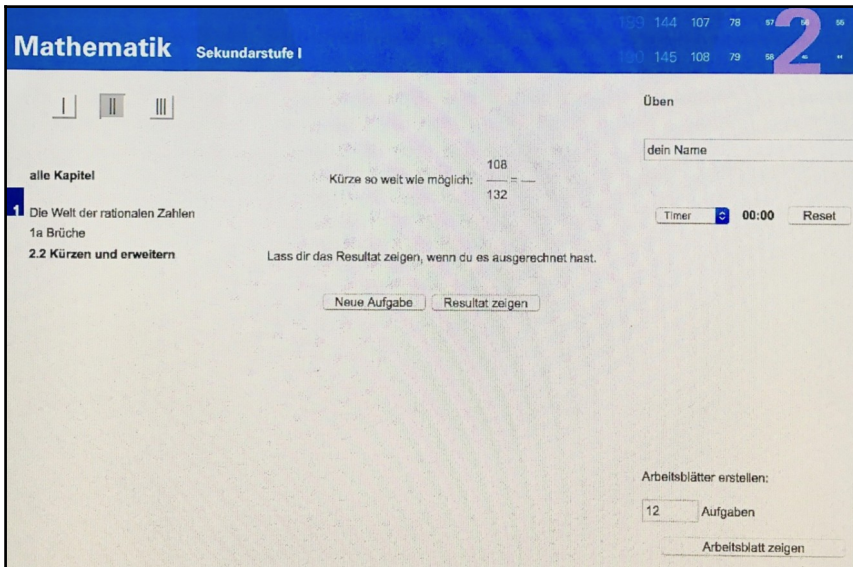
Mathematik Sekundarstufe I

144 107 78 57 55
145 108 79 58

2

I II III

Üben

dein Name

alle Kapitel

Kürze so weit wie möglich: $\frac{108}{132} = \frac{}{}$

1 Die Welt der rationalen Zahlen
1a Brüche
2.2 Kürzen und erweitern

Timer 00:00 Reset

Lass dir das Resultat zeigen, wenn du es ausgerechnet hast.

Neue Aufgabe Resultat zeigen

Arbeitsblätter erstellen:

12 Aufgaben

Arbeitsblatt zeigen